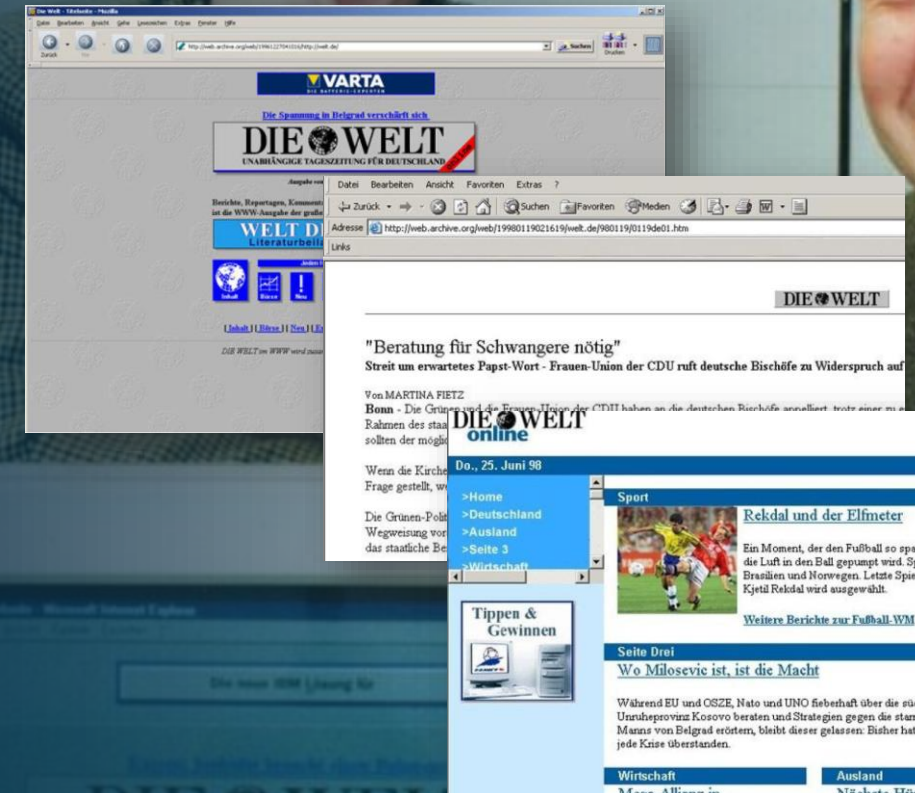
Die Welt - Sitebesite - Mozilla

Datei Bearbeiten Ansicht Gehe Lesezeichen Extras Fenster Hilfe

Zurück

http://web.archive.org/web/19961227041016/http://welt.de/

Suchen

Drucken

VARTA
DIE BATTERIE-EXPERTEN

Die Spannung in Belgrad verschärft sich

DIE WELT
UNABHÄNGIGE TAGESZEITUNG FÜR DEUTSCHLAND

Ausgabe vom

Berichte, Reportagen, Komment
ist die WWW-Ausgabe der große

WELT D
Literaturbeila

Inhalt Börse Neu

[Inhalt] [Börse] [Neu] [E

DIE WELT im WWW wird zusa

Datei Bearbeiten Ansicht Favoriten Extras ?

Zurück Suchen Favoriten Medien

Adresse http://web.archive.org/web/19980119021619/welt.de/980119/0119de01.htm

Links

DIE WELT

"Beratung für Schwangere nötig"
Streit um erwartetes Papst-Wort - Frauen-Union der CDU ruft deutsche Bischöfe zu Widerspruch auf

Von MARTINA FIETZ
Bonn - Die Grünen und die Frauen-Union der CDU haben an die deutschen Bischöfe appelliert, trotz einer zu e
Rahmen des staa
sollten der möglic

Wenn die Kirche
Frage gestellt, we

Die Grünen-Polit
Wegweisung vor
das staatliche Be

DIE WELT online

Do., 25. Juni 98

>Home
>Deutschland
>Ausland
>Seite 3
>Wirtschaft

Tippen & Gewinnen

Sport

Rekdal und der Elfmeter

Ein Moment, der den Fußball so spa
die Luft in den Ball gepumpt wird. S
Brasilien und Norwegen. Letzte Spie
Kjetil Rekdal wird ausgewählt.

Weitere Berichte zur Fußball-WM

Seite Drei

Wo Milosevic ist, ist die Macht

Während EU und OSZE, Nato und UNO fieberhaft über die sü
Unruheprovinz Kosovo beraten und Strategien gegen die star
Manns von Belgrad erörtern, bleibt dieser gelassen: Bisher hat
jede Krise überstanden.

Wirtschaft

Ausland

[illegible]

Die neue WM Lösung für

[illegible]